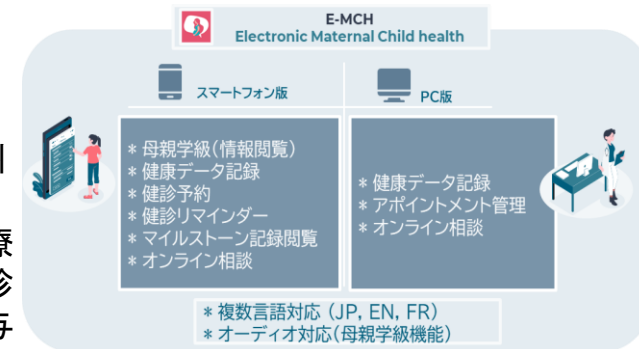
E-MCH
Electronic Maternal Child health

スマートフォン版

＊母親学級（情報閲覧）
＊健康データ記録
＊健診予約
＊健診リマインダー
＊マイルストーン記録閲覧
＊オンライン相談

PC版

＊健康データ記録
＊アポイントメント管理
＊オンライン相談

＊複数言語対応（JP, EN, FR）
＊オーディオ対応（母親学級機能）